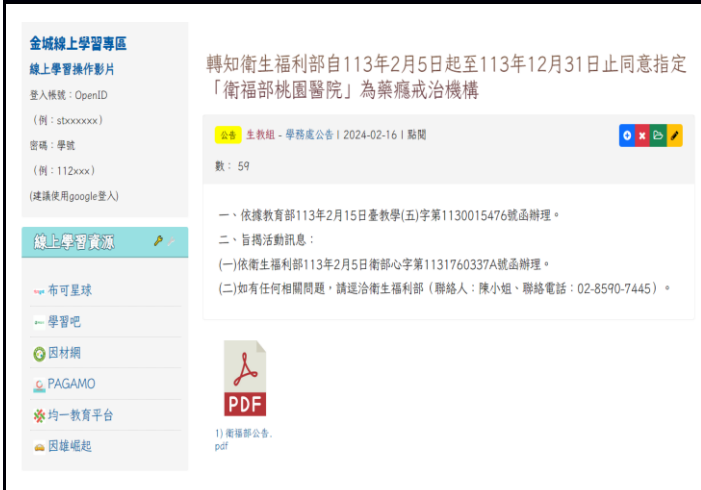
金城線上學習專區
線上學習操作影片
登入帳號：OpenID
（例：stxxxxxx）
密碼：學號
（例：112xxx）
(建議使用google登入)

線上學習資源

布可星球
學習吧
因材網
PAGAMO
均一教育平台
因雄崛起

轉知衛生福利部自113年2月5日起至113年12月31日止同意指定「衛福部桃園醫院」為藥癮戒治機構

公告 生教組 - 學務處公告 | 2024-02-16 | 點閱數： 59

一、依據教育部113年2月15日臺教學(五)字第1130015476號函辦理。
二、旨揭活動訊息：
(一)依衛生福利部113年2月5日衛部心字第1131760337A號函辦理。
(二)如有任何相關問題，請逕洽衛生福利部（聯絡人：陳小姐、聯絡電話：02-8590-7445）。

PDF
1) 衛福部公告.pdf